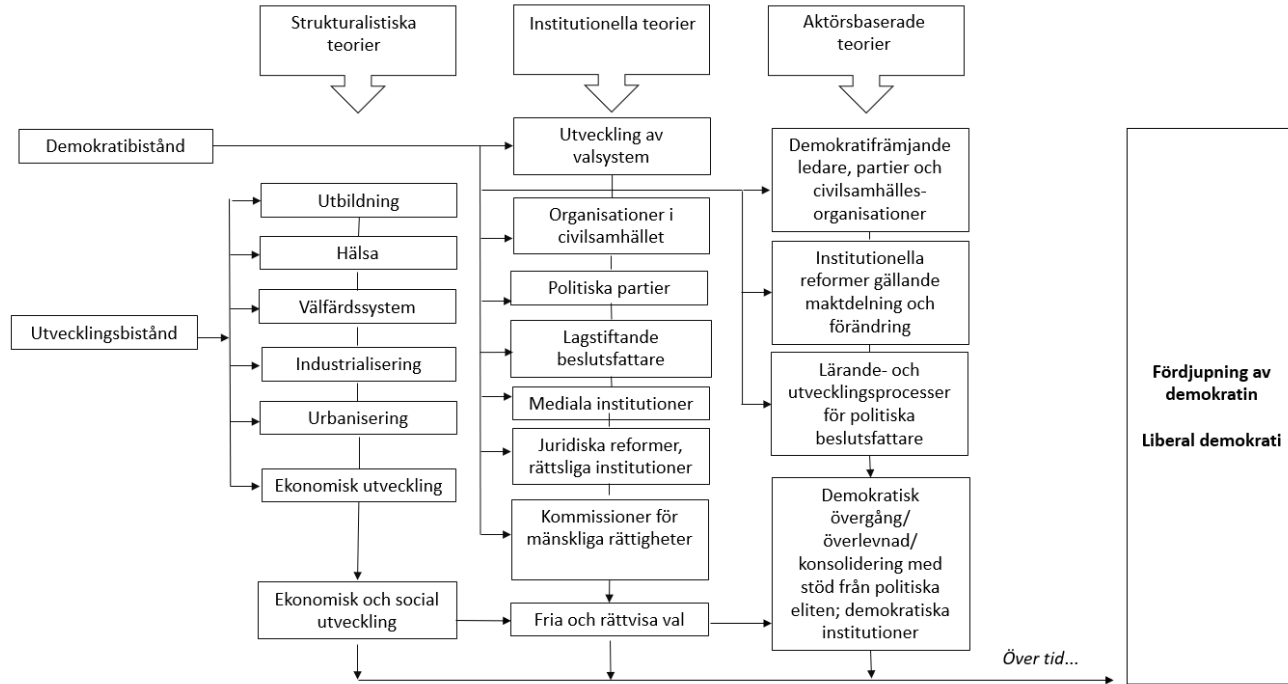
Strukturalistiska teorier

Institutionella teorier

Aktörsbaserade teorier

Demokratibistånd

Utvecklingsbistånd

Utbildning

Hälsa

Välfärdssystem

Industrialisering

Urbanisering

Ekonomisk utveckling

Ekonomisk och social utveckling

Utveckling av valsystem

Organisationer i civilsamhället

Politiska partier

Lagstiftande beslutsfattare

Mediala institutioner

Juridiska reformer, rättsliga institutioner

Kommissioner för mänskliga rättigheter

Fria och rättvisa val

Demokratifrämjande ledare, partier och civilsamhälles-organisationer

Institutionella reformer gällande maktdelning och förändring

Lärande- och utvecklingsprocesser för politiska beslutsfattare

Demokratisk övergång/ överlevnad/ konsolidering med stöd från politiska eliten; demokratiska institutioner

Över tid...

**Fördjupning av demokratin**

**Liberal demokrati**